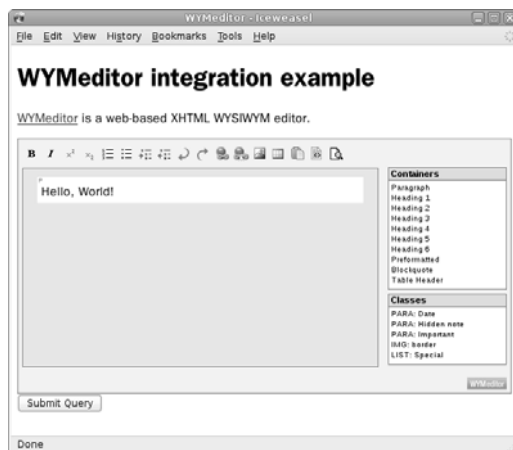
WYMeditor - Iceweasel

File Edit View History Bookmarks Tools Help

WYMeditor integration example

WYMeditor is a web-based XHTML WYSIWYM editor.

B I

Hello, World!

Containers
Paragraph
Heading 1
Heading 2
Heading 3
Heading 4
Heading 5
Heading 6
Preformatted
Blockquote
Table Header

Classes
PARA: Date
PARA: Hidden note
PARA: Important
IMG: border
LIST: Special

WYMeditor

Submit Query

Done